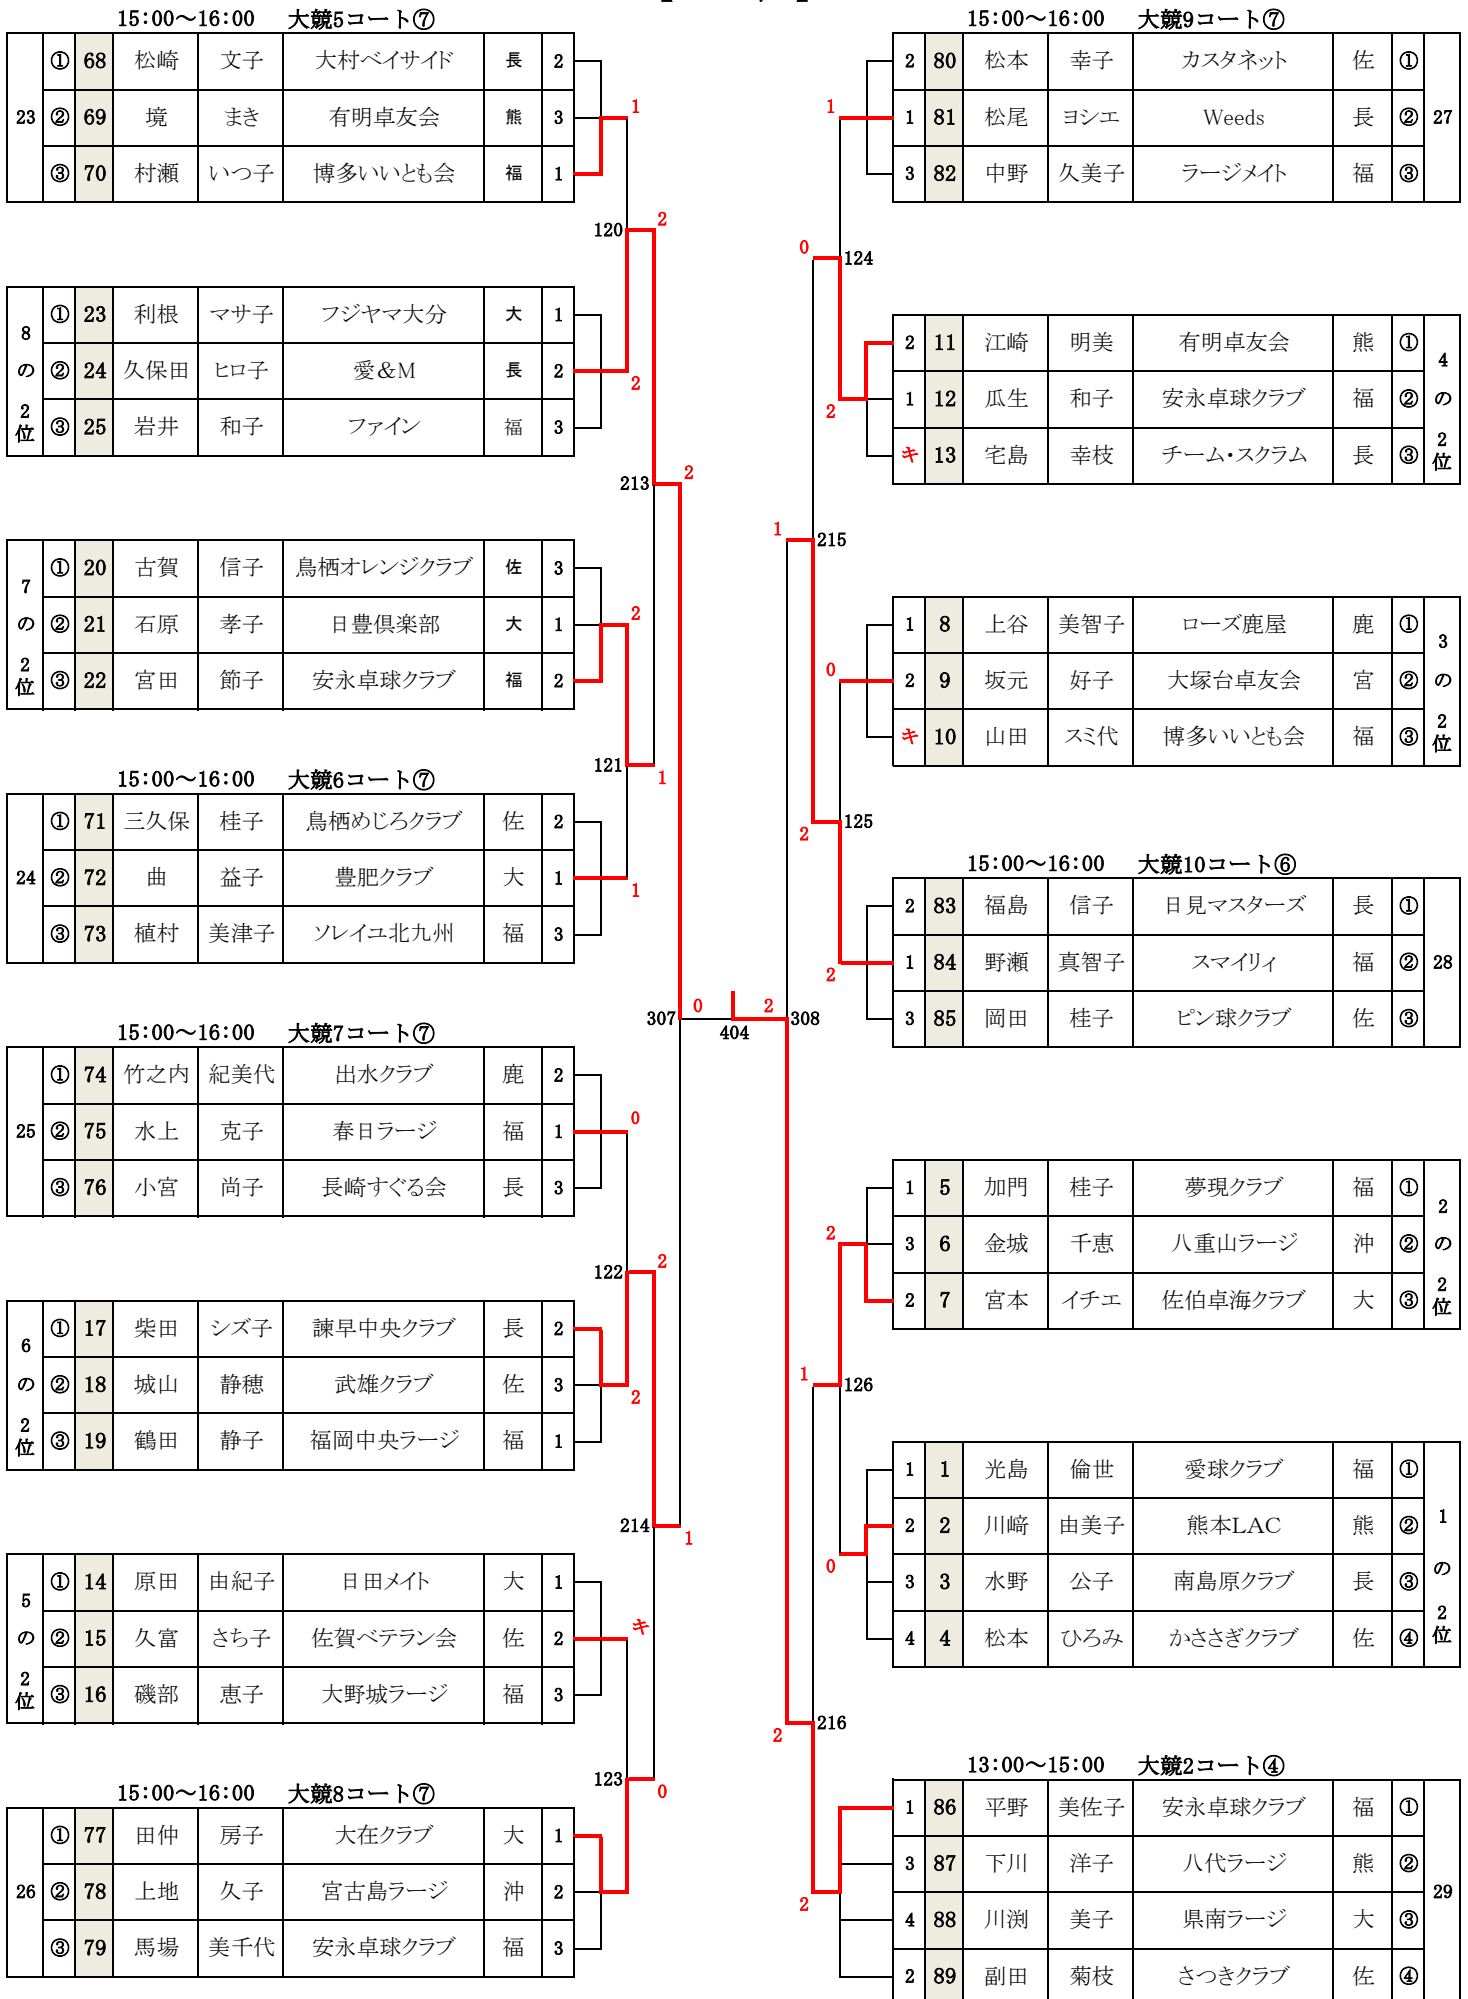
15:00〜16:00　大競5コート⑦

| 23 | ① | 68 | 松崎 | 文子 | 大村ベイサイド | 長 | 2 |
|---|---|---|---|---|---|---|---|
| | ② | 69 | 境 | まき | 有明卓友会 | 熊 | 3 |
| | ③ | 70 | 村瀬 | いつ子 | 博多いいとも会 | 福 | 1 |

| 8の2位 | ① | 23 | 利根 | マサ子 | フジヤマ大分 | 大 | 1 |
|---|---|---|---|---|---|---|---|
| | ② | 24 | 久保田 | ヒロ子 | 愛&M | 長 | 2 |
| | ③ | 25 | 岩井 | 和子 | ファイン | 福 | 3 |

| 7の2位 | ① | 20 | 古賀 | 信子 | 鳥栖オレンジクラブ | 佐 | 3 |
|---|---|---|---|---|---|---|---|
| | ② | 21 | 石原 | 孝子 | 日豊倶楽部 | 大 | 1 |
| | ③ | 22 | 宮田 | 節子 | 安永卓球クラブ | 福 | 2 |

15:00〜16:00　大競6コート⑦

| 24 | ① | 71 | 三久保 | 桂子 | 鳥栖めじろクラブ | 佐 | 2 |
|---|---|---|---|---|---|---|---|
| | ② | 72 | 曲 | 益子 | 豊肥クラブ | 大 | 1 |
| | ③ | 73 | 植村 | 美津子 | ソレイユ北九州 | 福 | 3 |

15:00〜16:00　大競7コート⑦

| 25 | ① | 74 | 竹之内 | 紀美代 | 出水クラブ | 鹿 | 2 |
|---|---|---|---|---|---|---|---|
| | ② | 75 | 水上 | 克子 | 春日ラージ | 福 | 1 |
| | ③ | 76 | 小宮 | 尚子 | 長崎すぐる会 | 長 | 3 |

| 6の2位 | ① | 17 | 柴田 | シズ子 | 諫早中央クラブ | 長 | 2 |
|---|---|---|---|---|---|---|---|
| | ② | 18 | 城山 | 静穂 | 武雄クラブ | 佐 | 3 |
| | ③ | 19 | 鶴田 | 静子 | 福岡中央ラージ | 福 | 1 |

| 5の2位 | ① | 14 | 原田 | 由紀子 | 日田メイト | 大 | 1 |
|---|---|---|---|---|---|---|---|
| | ② | 15 | 久富 | さち子 | 佐賀ベテラン会 | 佐 | 2 |
| | ③ | 16 | 磯部 | 恵子 | 大野城ラージ | 福 | 3 |

15:00〜16:00　大競8コート⑦

| 26 | ① | 77 | 田仲 | 房子 | 大在クラブ | 大 | 1 |
|---|---|---|---|---|---|---|---|
| | ② | 78 | 上地 | 久子 | 宮古島ラージ | 沖 | 2 |
| | ③ | 79 | 馬場 | 美千代 | 安永卓球クラブ | 福 | 3 |

1 120 2 2 213 2 2 121 1 1 0 122 2 2 214 1 キ 123 0 307 0 404 2 308

15:00〜16:00　大競9コート⑦

| 2 | 80 | 松本 | 幸子 | カスタネット | 佐 | ① | 27 |
|---|---|---|---|---|---|---|---|
| 1 | 81 | 松尾 | ヨシエ | Weeds | 長 | ② | |
| 3 | 82 | 中野 | 久美子 | ラージメイト | 福 | ③ | |

| 2 | 11 | 江崎 | 明美 | 有明卓友会 | 熊 | ① | 4の2位 |
|---|---|---|---|---|---|---|---|
| 1 | 12 | 瓜生 | 和子 | 安永卓球クラブ | 福 | ② | |
| キ | 13 | 宅島 | 幸枝 | チーム・スクラム | 長 | ③ | |

| 1 | 8 | 上谷 | 美智子 | ローズ鹿屋 | 鹿 | ① | 3の2位 |
|---|---|---|---|---|---|---|---|
| 2 | 9 | 坂元 | 好子 | 大塚台卓友会 | 宮 | ② | |
| キ | 10 | 山田 | スミ代 | 博多いいとも会 | 福 | ③ | |

15:00〜16:00　大競10コート⑥

| 2 | 83 | 福島 | 信子 | 日見マスターズ | 長 | ① | 28 |
|---|---|---|---|---|---|---|---|
| 1 | 84 | 野瀬 | 真智子 | スマイリィ | 福 | ② | |
| 3 | 85 | 岡田 | 桂子 | ピン球クラブ | 佐 | ③ | |

| 1 | 5 | 加門 | 桂子 | 夢現クラブ | 福 | ① | 2の2位 |
|---|---|---|---|---|---|---|---|
| 3 | 6 | 金城 | 千恵 | 八重山ラージ | 沖 | ② | |
| 2 | 7 | 宮本 | イチエ | 佐伯卓海クラブ | 大 | ③ | |

| 1 | 1 | 光島 | 倫世 | 愛球クラブ | 福 | ① | 1の2位 |
|---|---|---|---|---|---|---|---|
| 2 | 2 | 川崎 | 由美子 | 熊本LAC | 熊 | ② | |
| 3 | 3 | 水野 | 公子 | 南島原クラブ | 長 | ③ | |
| 4 | 4 | 松本 | ひろみ | かささぎクラブ | 佐 | ④ | |

13:00〜15:00　大競2コート④

| 1 | 86 | 平野 | 美佐子 | 安永卓球クラブ | 福 | ① | 29 |
|---|---|---|---|---|---|---|---|
| 3 | 87 | 下川 | 洋子 | 八代ラージ | 熊 | ② | |
| 4 | 88 | 川渕 | 美子 | 県南ラージ | 大 | ③ | |
| 2 | 89 | 副田 | 菊枝 | さつきクラブ | 佐 | ④ | |

1 0 124 2 1 215 0 2 125 2 2 1 126 0 2 216 2